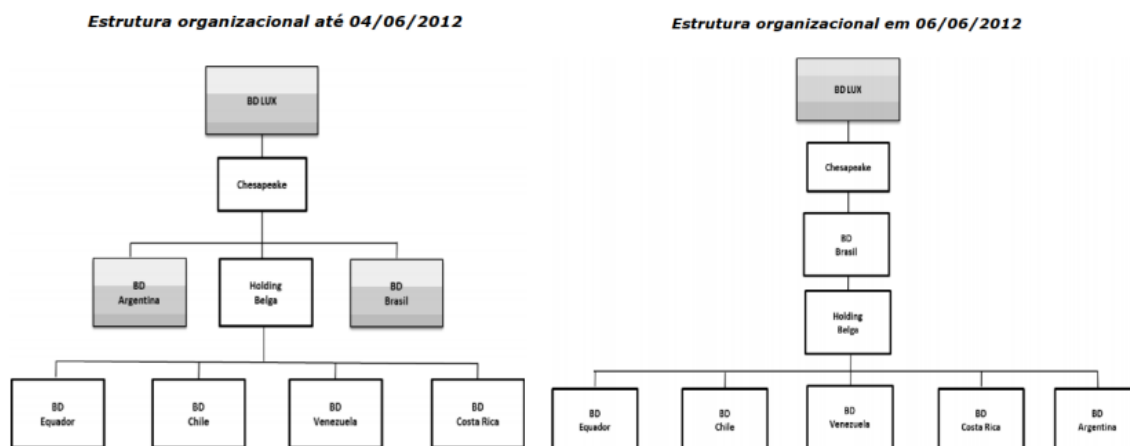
Estrutura organizacional até 04/06/2012

BD LUX

Chesapeake

BD Argentina

Holding Belga

BD Brasil

BD Equador

BD Chile

BD Venezuela

BD Costa Rica

Estrutura organizacional em 06/06/2012

BD LUX

Chesapeake

BD Brasil

Holding Belga

BD Equador

BD Chile

BD Venezuela

BD Costa Rica

BD Argentina